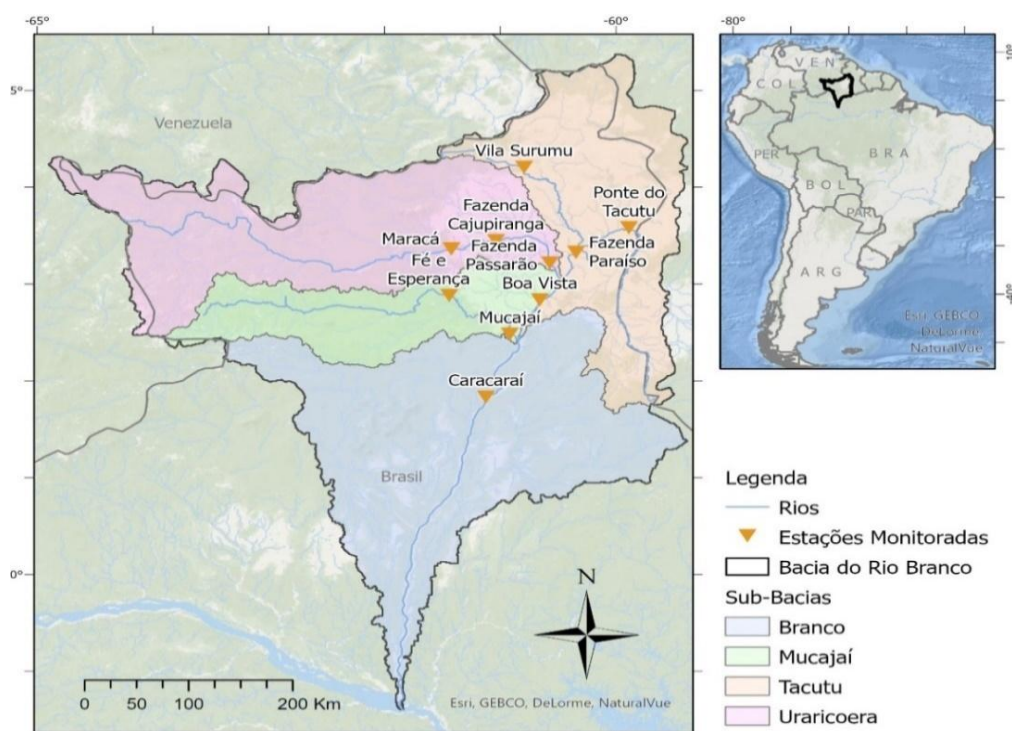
-65°
-60°
5°
0°
Venezuela
Vila Surumu
Ponte do Tacutu
Fazenda Cajupiranga
Maracá
Fazenda Passarão
Fazenda Paraíso
Fé e Esperança
Boa Vista
Mucajaí
Caracaraí
Brasil
0 50 100 200 Km
Esri, GEBCO, DeLorme, NaturalVue
N
-80°
VEN
COL
PER
BRA
BOL
PAR
ARG
Esri, GEBCO, DeLorme, NaturalVue
Legenda
Rios
Estações Monitoradas
Bacia do Rio Branco
Sub-Bacias
Branco
Mucajaí
Tacutu
Uraricoera